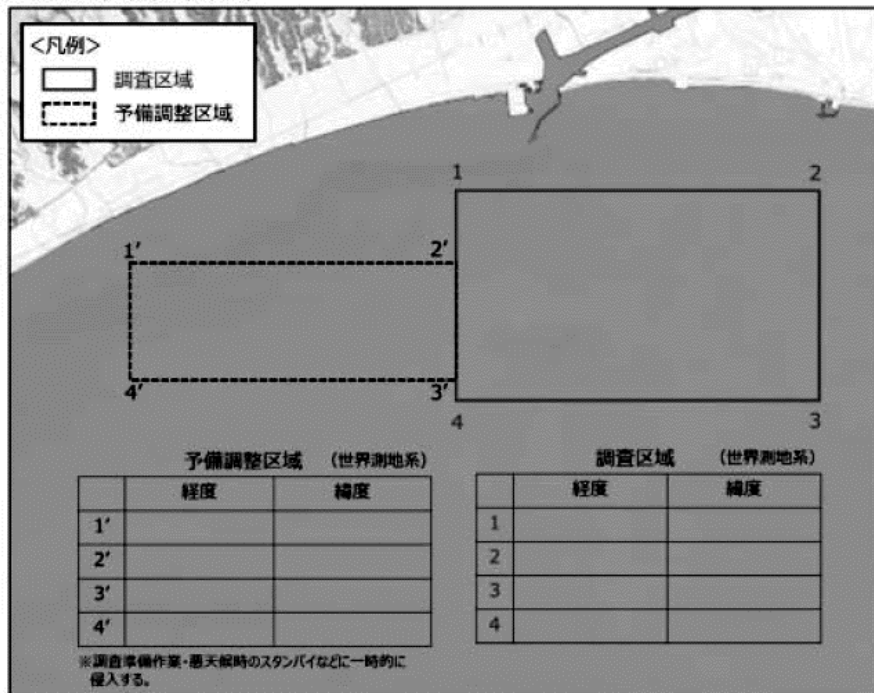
<凡例>
調査区域
予備調整区域

1
2
1′
2′
4′
3′
4
3

予備調整区域 (世界測地系)

| | 経度 | 緯度 |
|---|---|---|
| 1′ | | |
| 2′ | | |
| 3′ | | |
| 4′ | | |

※調査準備作業・悪天候時のスタンバイなどに一時的に侵入する。

調査区域 (世界測地系)

| | 経度 | 緯度 |
|---|---|---|
| 1 | | |
| 2 | | |
| 3 | | |
| 4 | | |